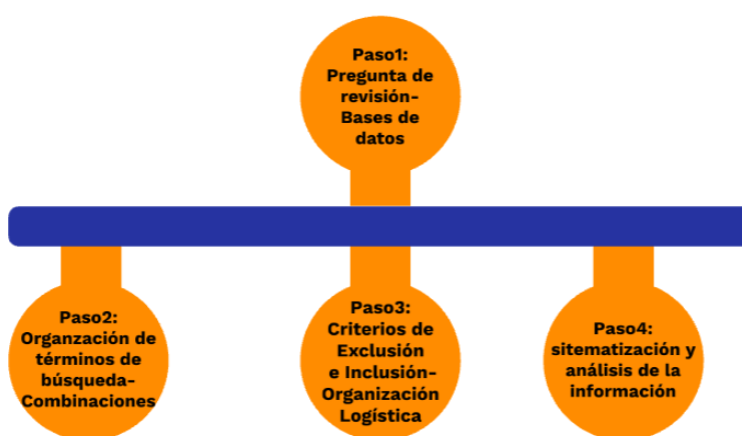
Paso1: Pregunta de revisión-Bases de datos

Paso2: Organzación de términos de búsqueda-Combinaciones

Paso3: Criterios de Exclusión e Inclusión-Organización Logística

Paso4: sitematización y análisis de la información